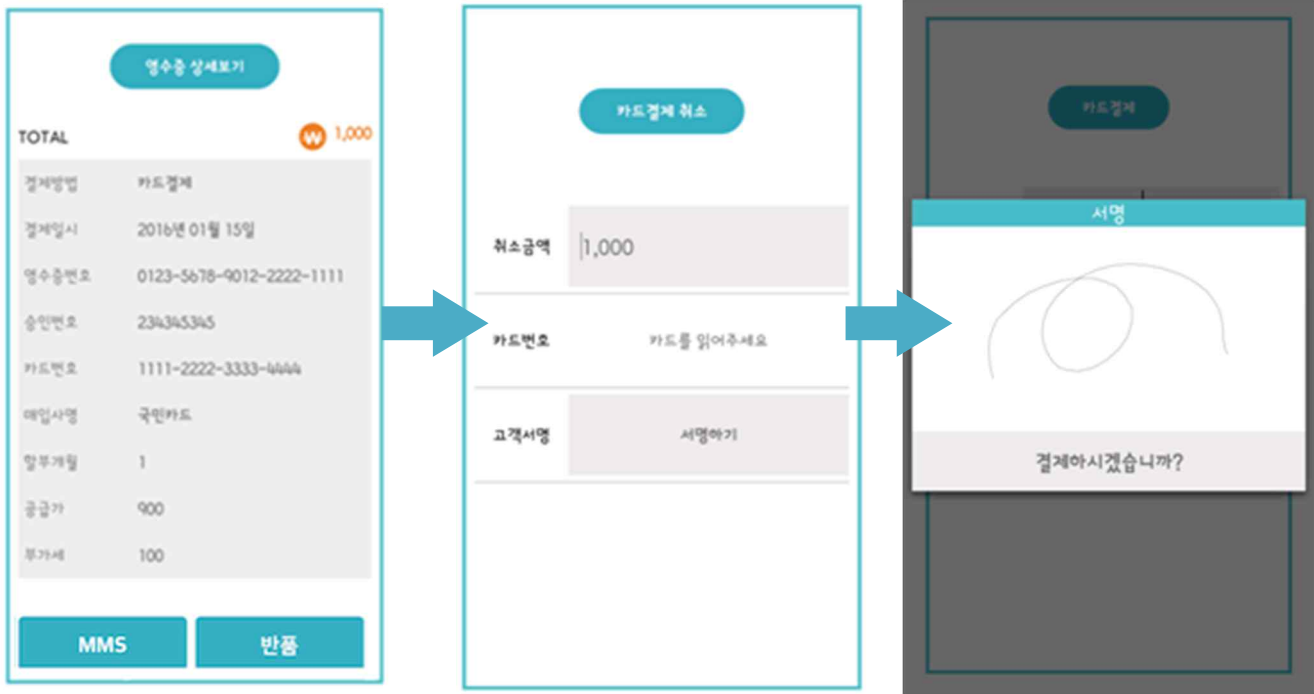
영수증 상세보기

TOTAL W 1,000

| | |
|---|---|
| 결제방법 | 카드결제 |
| 결제일시 | 2016년 01월 15일 |
| 영수증번호 | 0123-5678-9012-2222-1111 |
| 승인번호 | 234345345 |
| 카드번호 | 1111-2222-3333-4444 |
| 매입사명 | 국민카드 |
| 할부개월 | 1 |
| 공급가 | 900 |
| 부가세 | 100 |

MMS 반품

카드결제 취소

취소금액 1,000

카드번호 카드를 읽어주세요

고객서명 서명하기

카드결제

서명

결제하시겠습니까?